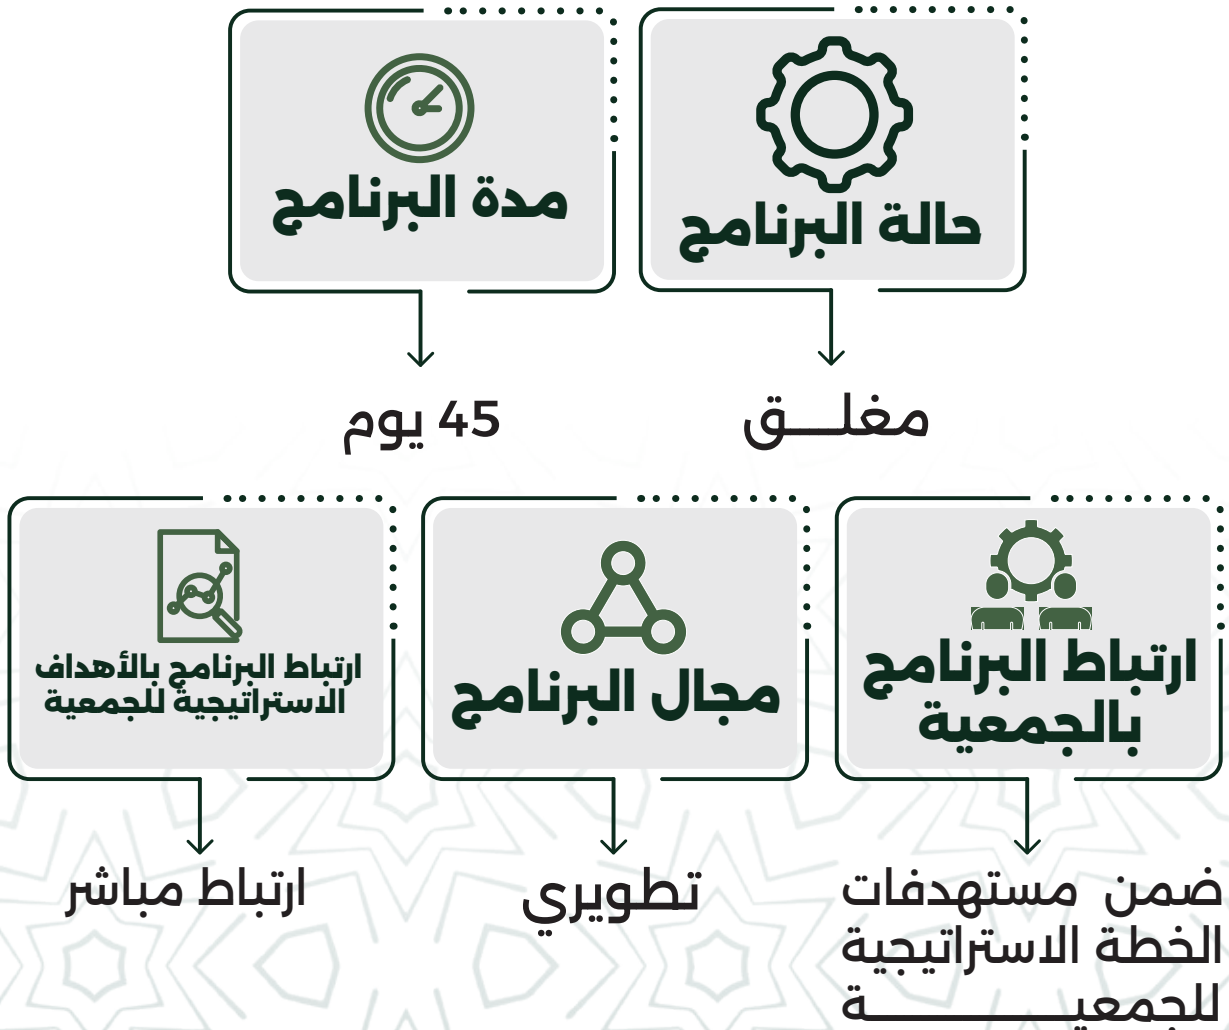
حالة البرنامج

مغلـــق

مدة البرنامج

45 يوم

ارتباط البرنامج بالجمعية

ضمن مستهدفات الخطة الاستراتيجية للجمعيـــــــــة

مجال البرنامج

تطويري

ارتباط البرنامج بالأهداف الاستراتيجية للجمعية

ارتباط مباشر